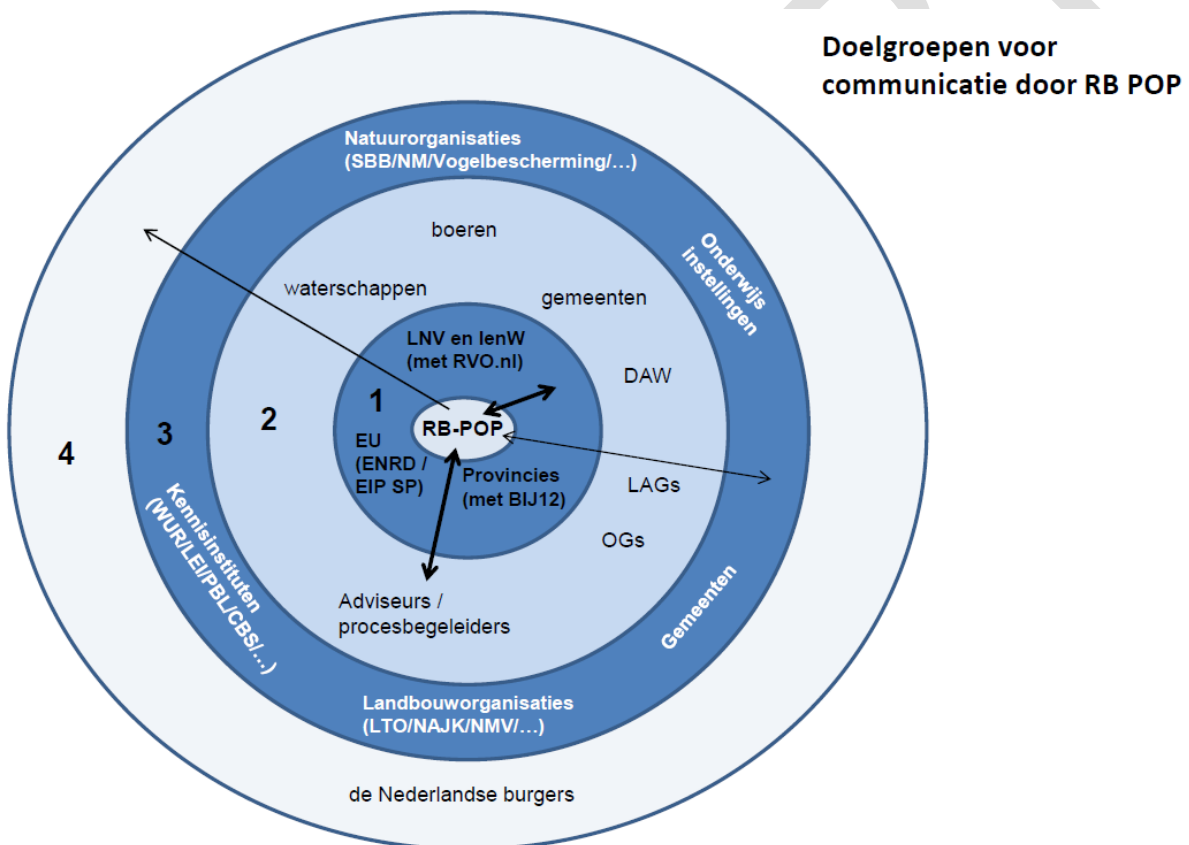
Doelgroepen voor communicatie door RB POP

Natuurorganisaties (SBB/NM/Vogelbescherming/…)

Onderwijs instellingen

boeren

waterschappen

gemeenten

LNV en IenW (met RVO.nl)

DAW

1

2

3

4

RB-POP

EU (ENRD / EIP SP)

Provincies (met BIJ12)

LAGs

OGs

Kennisinstituten (WUR/LEI/PBL/CBS/…)

Adviseurs / procesbegeleiders

Gemeenten

Landbouworganisaties (LTO/NAJK/NMV/…)

de Nederlandse burgers